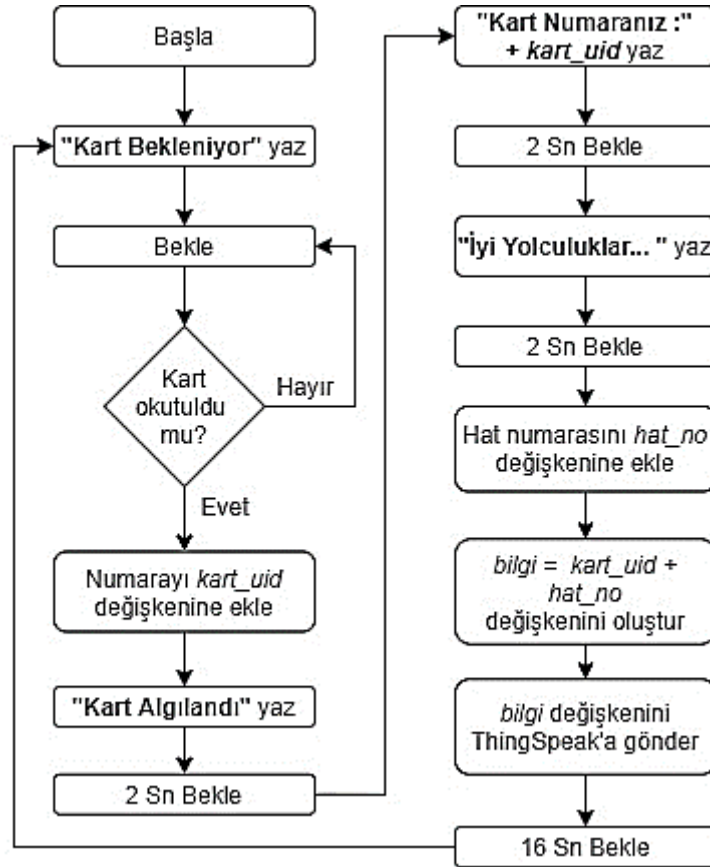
Başla

"Kart Bekleniyor" yaz

Bekle

Kart okutuldu mu?

Hayır

Evet

Numarayı kart_uid değişkenine ekle

"Kart Algılandı" yaz

2 Sn Bekle

"Kart Numaranız :" + kart_uid yaz

2 Sn Bekle

"İyi Yolculuklar... " yaz

2 Sn Bekle

Hat numarasını hat_no değişkenine ekle

bilgi = kart_uid + hat_no değişkenini oluştur

bilgi değişkenini ThingSpeak'a gönder

16 Sn Bekle